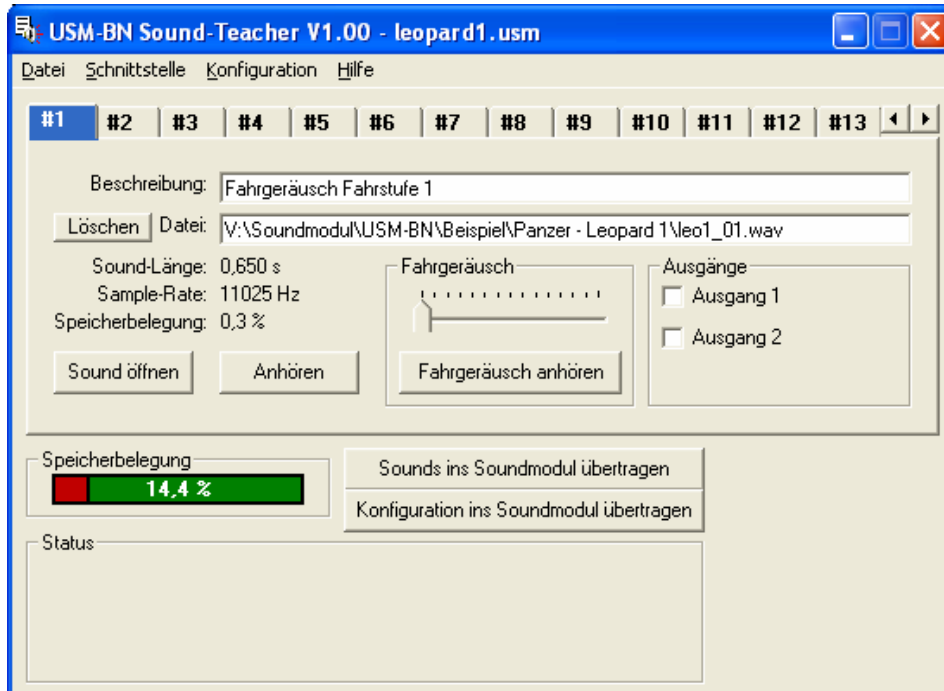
USM-BN Sound-Teacher V1.00 - leopard1.usm

Datei Schnittstelle Konfiguration Hilfe

#1 #2 #3 #4 #5 #6 #7 #8 #9 #10 #11 #12 #13

Beschreibung: Fahrgeräusch Fahrstufe 1

Löschen Datei: V:\Soundmodul\USM-BN\Beispiel\Panzer - Leopard 1\leo1_01.wav

Sound-Länge: 0,650 s
Sample-Rate: 11025 Hz
Speicherbelegung: 0,3 %

Sound öffnen Anhören

Fahrgeräusch

Fahrgeräusch anhören

Ausgänge
Ausgang 1
Ausgang 2

Speicherbelegung
14,4 %

Sounds ins Soundmodul übertragen

Konfiguration ins Soundmodul übertragen

Status